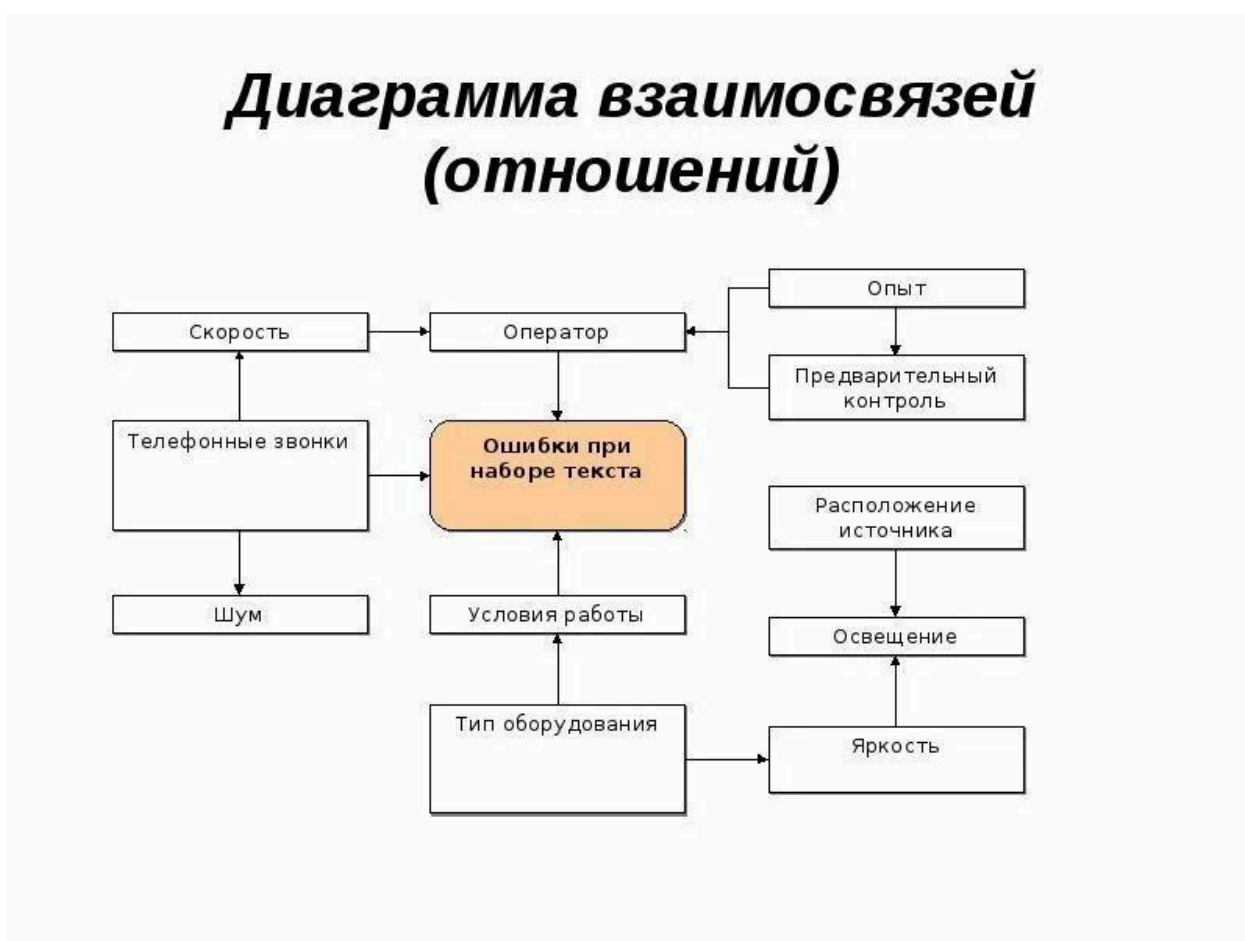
Диаграмма взаимосвязей (отношений)

Скорость

Оператор

Опыт

Предварительный контроль

Телефонные звонки

Ошибки при наборе текста

Расположение источника

Шум

Условия работы

Освещение

Тип оборудования

Яркость